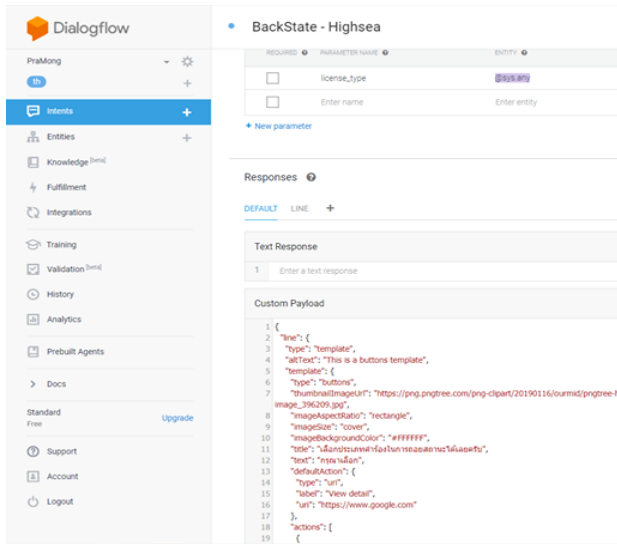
Dialogflow

PraMong

th

Intents

Entities

Knowledge [beta]

Fulfillment

Integrations

Training

Validation [beta]

History

Analytics

Prebuilt Agents

Docs

Standard
Free

Upgrade

Support

Account

Logout

BackState - Highsea

REQUIRED | PARAMETER NAME | ENTITY

license_type | @sys.any

Enter name | Enter entity

+ New parameter

Responses

DEFAULT LINE +

Text Response

1 Enter a text response

Custom Payload

1 {
2 "line": {
3 "type": "template",
4 "altText": "This is a buttons template",
5 "template": {
6 "type": "buttons",
7 "thumbnailImageUrl": "https://png.pngtree.com/png-clipart/20190116/ourmid/pngtree-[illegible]
image_396209.jpg",
8 "imageAspectRatio": "rectangle",
9 "imageSize": "cover",
10 "imageBackgroundColor": "#FFFFFF",
11 "title": "เลือกประเภทท่าเรือที่ต้องการตรวจสอบสถานะได้เลยครับ",
12 "text": "กรุณาเลือก",
13 "defaultAction": {
14 "type": "uri",
15 "label": "View detail",
16 "uri": "https://www.google.com"
17 },
18 "actions": [
19 {